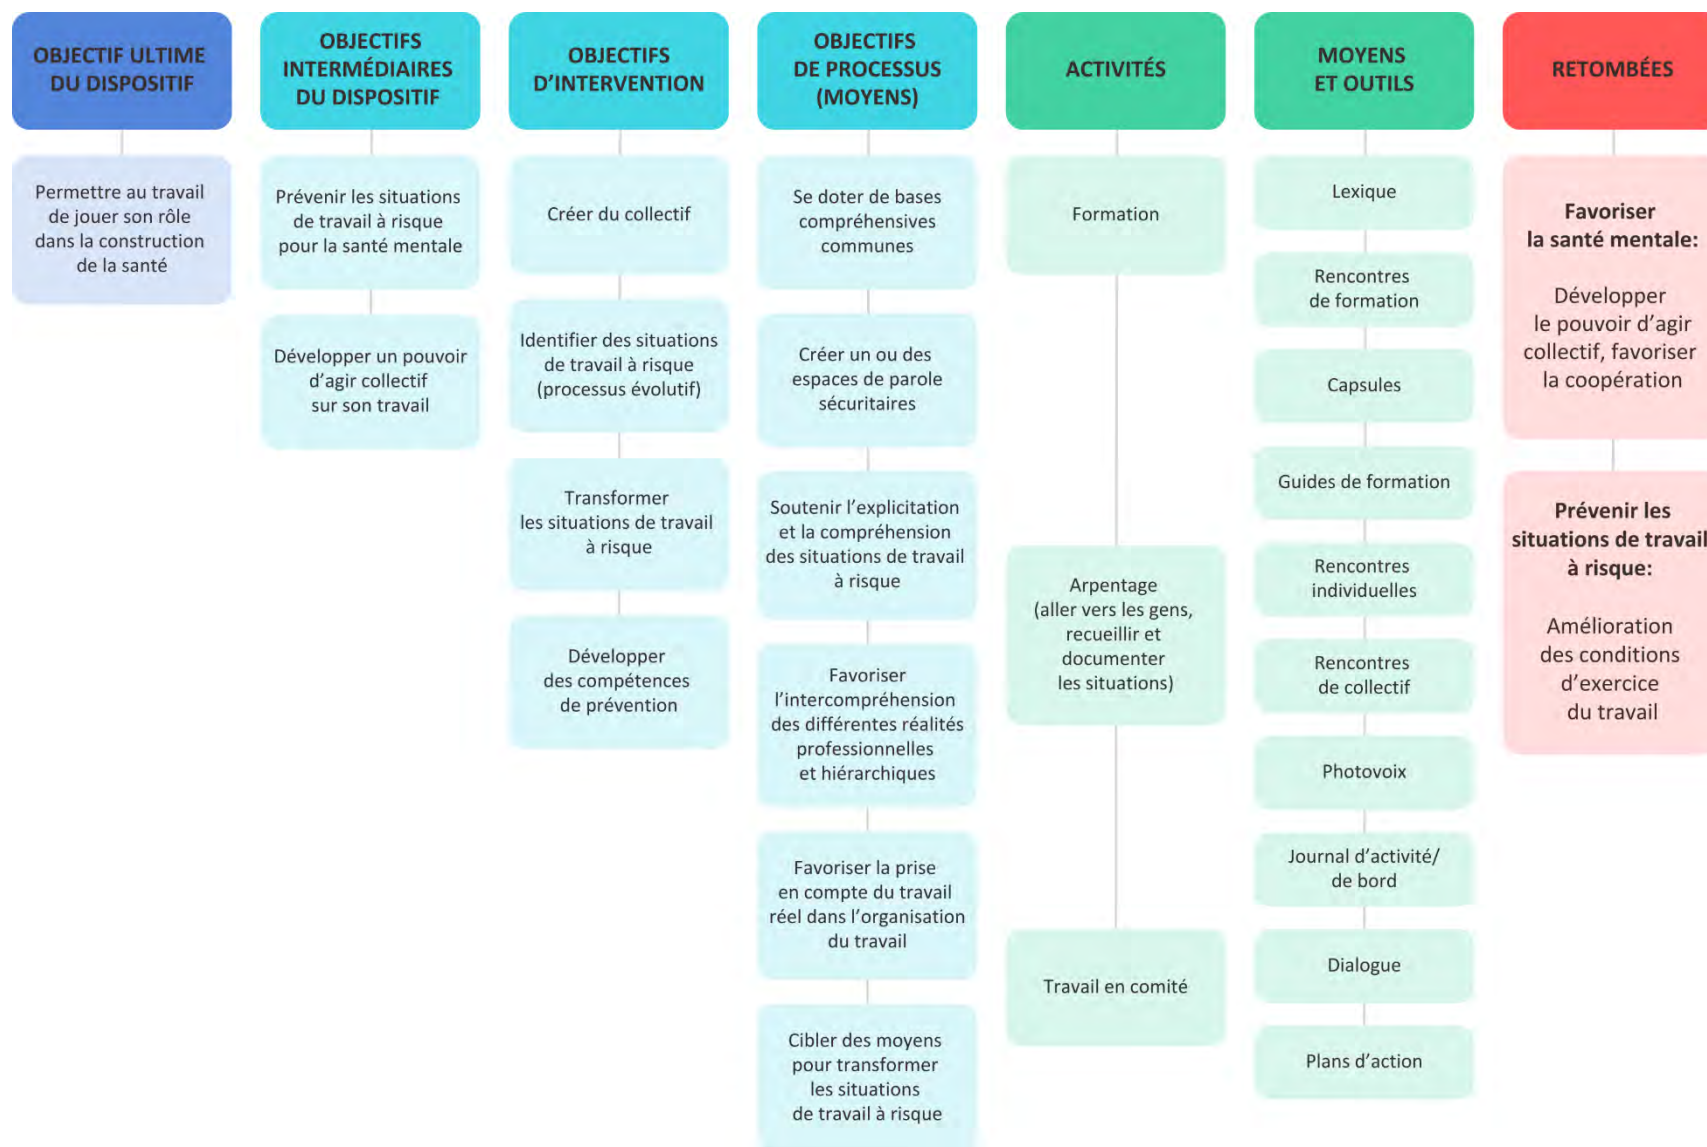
OBJECTIF ULTIME DU DISPOSITIF

Permettre au travail de jouer son rôle dans la construction de la santé

OBJECTIFS INTERMÉDIAIRES DU DISPOSITIF

Prévenir les situations de travail à risque pour la santé mentale

Développer un pouvoir d'agir collectif sur son travail

OBJECTIFS D'INTERVENTION

Créer du collectif

Identifier des situations de travail à risque (processus évolutif)

Transformer les situations de travail à risque

Développer des compétences de prévention

OBJECTIFS DE PROCESSUS (MOYENS)

Se doter de bases compréhensives communes

Créer un ou des espaces de parole sécuritaires

Soutenir l'explicitation et la compréhension des situations de travail à risque

Favoriser l'intercompréhension des différentes réalités professionnelles et hiérarchiques

Favoriser la prise en compte du travail réel dans l'organisation du travail

Cibler des moyens pour transformer les situations de travail à risque

ACTIVITÉS

Formation

Arpentage (aller vers les gens, recueillir et documenter les situations)

Travail en comité

MOYENS ET OUTILS

Lexique

Rencontres de formation

Capsules

Guides de formation

Rencontres individuelles

Rencontres de collectif

Photovoix

Journal d'activité/ de bord

Dialogue

Plans d'action

RETOMBÉES

Favoriser la santé mentale:

Développer le pouvoir d'agir collectif, favoriser la coopération

Prévenir les situations de travail à risque:

Amélioration des conditions d'exercice du travail